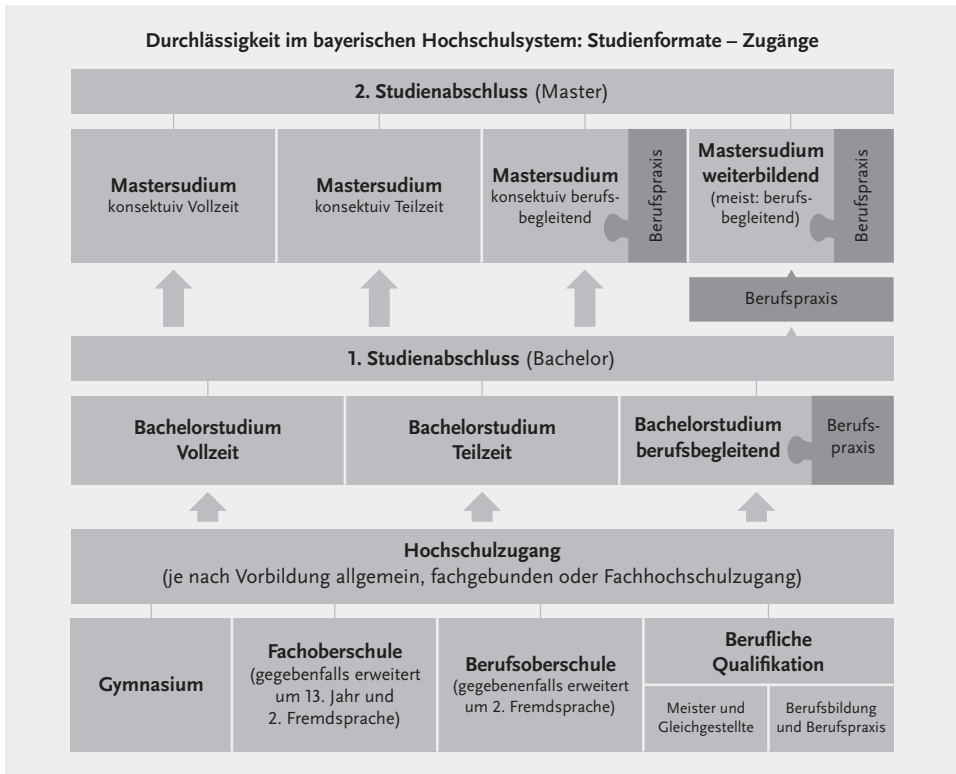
Durchlässigkeit im bayerischen Hochschulsystem: Studienformate – Zugänge

2. Studienabschluss (Master)

Mastersudium konsektuiv Vollzeit

Mastersudium konsektuiv Teilzeit

Mastersudium konsektuiv berufsbegleitend

Berufspraxis

Mastersudium weiterbildend (meist: berufsbegleitend)

Berufspraxis

Berufspraxis

1. Studienabschluss (Bachelor)

Bachelorstudium Vollzeit

Bachelorstudium Teilzeit

Bachelorstudium berufsbegleitend

Berufspraxis

Hochschulzugang
(je nach Vorbildung allgemein, fachgebunden oder Fachhochschulzugang)

Gymnasium

Fachoberschule (gegebenfalls erweitert um 13. Jahr und 2. Fremdsprache)

Berufsoberschule (gegebenenfalls erweitert um 2. Fremdsprache)

Berufliche Qualifikation

Meister und Gleichgestellte

Berufsbildung und Berufspraxis